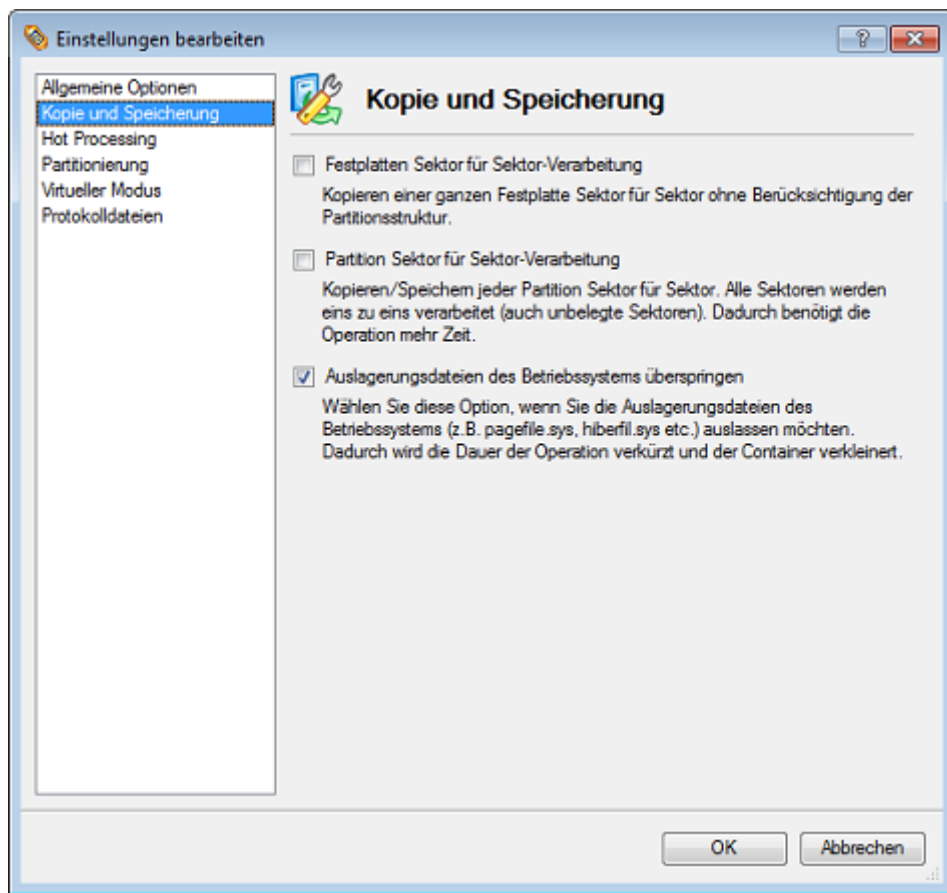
Einstellungen bearbeiten

?

Allgemeine Optionen
Kopie und Speicherung
Hot Processing
Partitionierung
Virtueller Modus
Protokolldateien

Kopie und Speicherung

Festplatten Sektor für Sektor-Verarbeitung

Kopieren einer ganzen Festplatte Sektor für Sektor ohne Berücksichtigung der Partitionsstruktur.

Partition Sektor für Sektor-Verarbeitung

Kopieren/Speichern jeder Partition Sektor für Sektor. Alle Sektoren werden eins zu eins verarbeitet (auch unbelegte Sektoren). Dadurch benötigt die Operation mehr Zeit.

Auslagerungsdateien des Betriebssystems überspringen

Wählen Sie diese Option, wenn Sie die Auslagerungsdateien des Betriebssystems (z.B. pagefile.sys, hiberfil.sys etc.) auslassen möchten. Dadurch wird die Dauer der Operation verkürzt und der Container verkleinert.

OK

Abbrechen